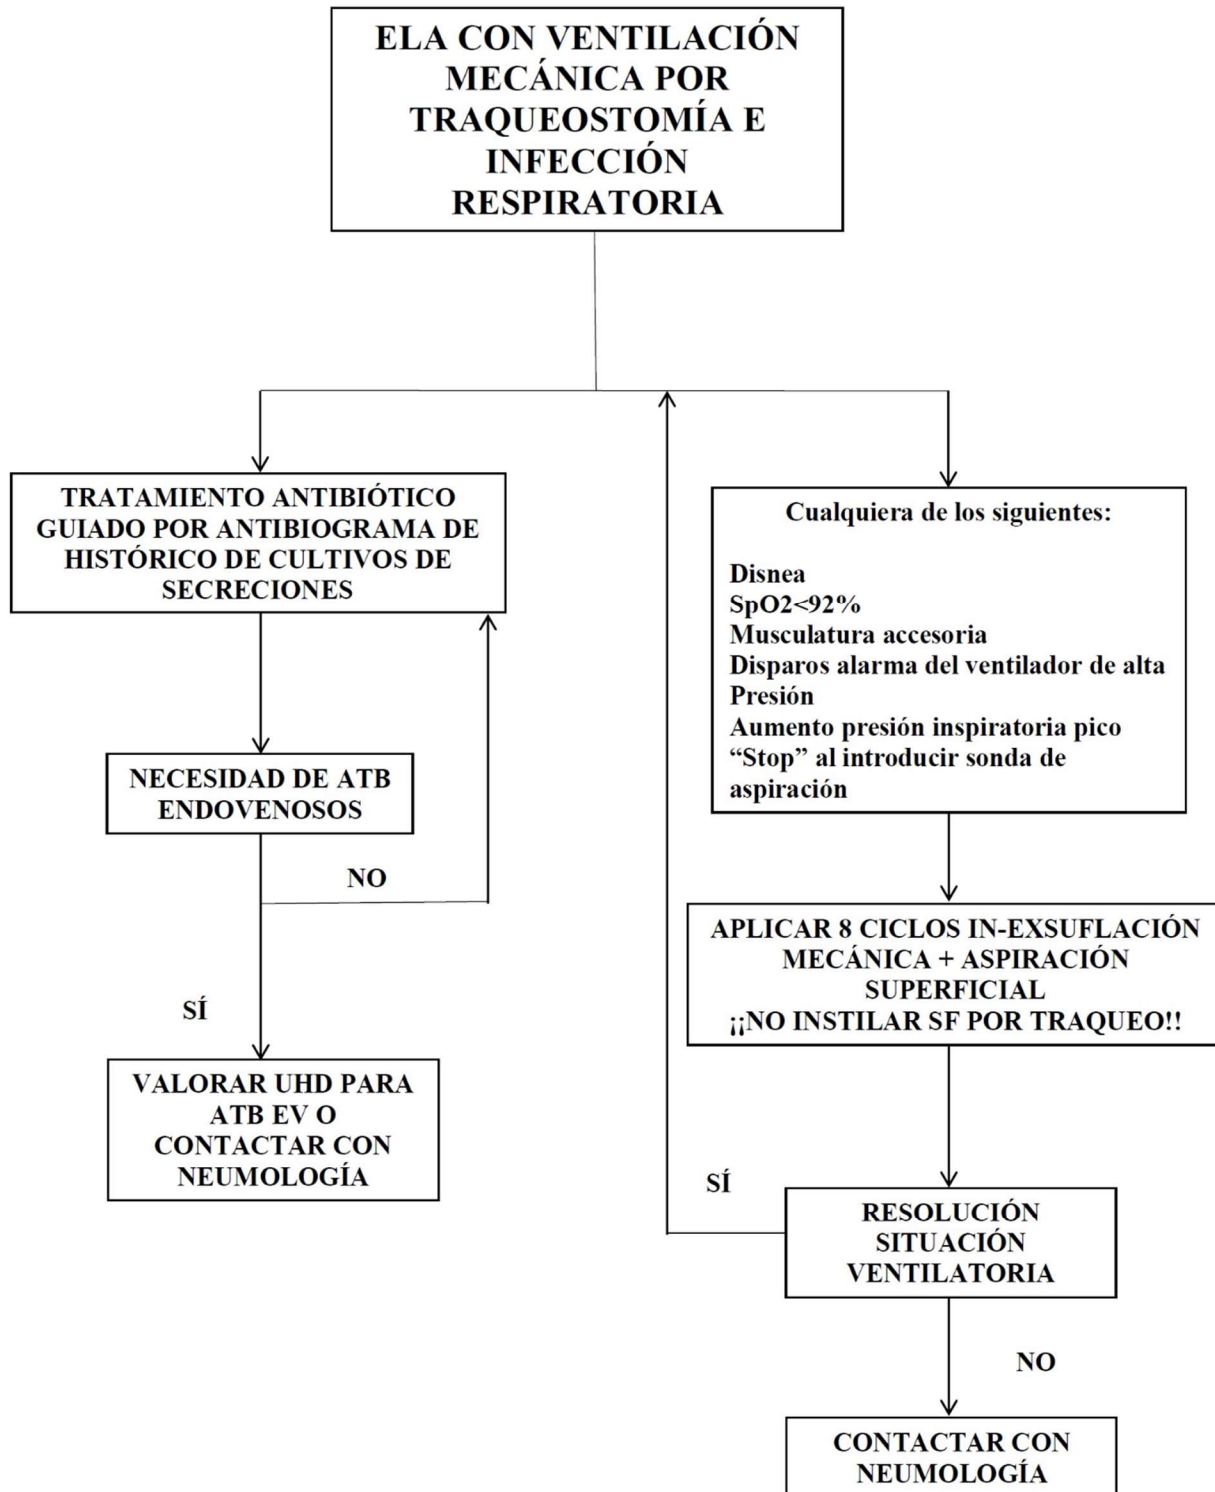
ELA CON VENTILACIÓN MECÁNICA POR TRAQUEOSTOMÍA E INFECCIÓN RESPIRATORIA

TRATAMIENTO ANTIBIÓTICO GUIADO POR ANTIBIOGRAMA DE HISTÓRICO DE CULTIVOS DE SECRECIONES

NECESIDAD DE ATB ENDOVENOSOS

NO

SÍ

VALORAR UHD PARA ATB EV O CONTACTAR CON NEUMOLOGÍA

Cualquiera de los siguientes:

Disnea
SpO2<92%
Musculatura accesoria
Disparos alarma del ventilador de alta Presión
Aumento presión inspiratoria pico
“Stop” al introducir sonda de aspiración

APLICAR 8 CICLOS IN-EXSUFLACIÓN MECÁNICA + ASPIRACIÓN SUPERFICIAL
¡¡NO INSTILAR SF POR TRAQUEO!!

SÍ

RESOLUCIÓN SITUACIÓN VENTILATORIA

NO

CONTACTAR CON NEUMOLOGÍA